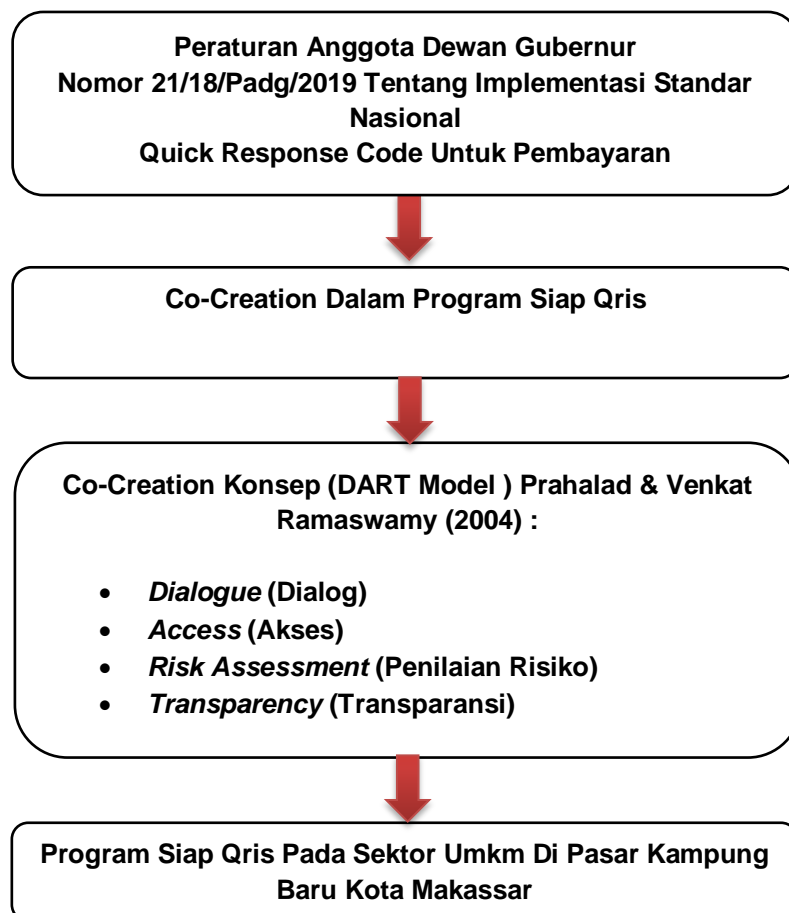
Peraturan Anggota Dewan Gubernur
Nomor 21/18/Padg/2019 Tentang Implementasi Standar Nasional
Quick Response Code Untuk Pembayaran

Co-Creation Dalam Program Siap Qris

Co-Creation Konsep (DART Model ) Prahalad & Venkat Ramaswamy (2004) :

- *Dialogue* (Dialog)
- *Access* (Akses)
- *Risk Assessment* (Penilaian Risiko)
- *Transparency* (Transparansi)

Program Siap Qris Pada Sektor Umkm Di Pasar Kampung Baru Kota Makassar